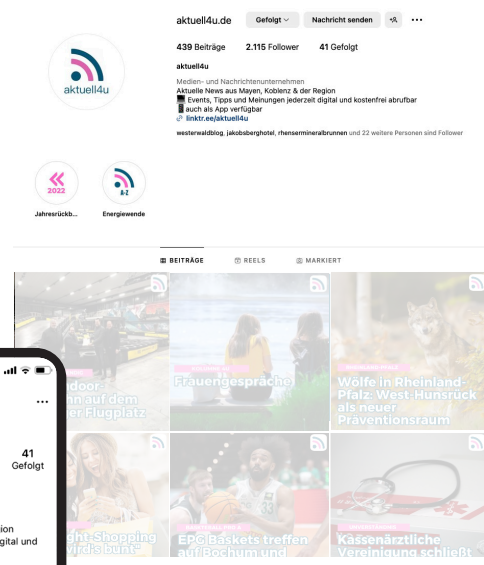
aktuell4u.de Gefolgt Nachricht senden ···

439 Beiträge 2.115 Follower 41 Gefolgt

aktuell4u

Medien- und Nachrichtenunternehmen
Aktuelle News aus Mayen, Koblenz & der Region
💻 Events, Tipps und Meinungen jederzeit digital und kostenfrei abrufbar
📱 auch als App verfügbar
linktr.ee/aktuell4u

westerwaldblog, jakobsberghotel, rhenser­mineralbrunnen und 22 weitere Personen sind Follower

aktuell4u

2022
Jahresrückb...

A-Z
Energiewende

BEITRÄGE REELS MARKIERT

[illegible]door
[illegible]hn auf dem
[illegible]er Flugplatz

Frauengespräche

RHEINLAND-PFALZ
Wölfe in Rheinland-Pfalz: West-Hunsrück als neuer Präventionsraum

41
Gefolgt

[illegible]ion
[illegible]gital und

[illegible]ght-Shopping
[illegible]wird's bunt

BASKETBALL
EPG Baskets treffen auf Bochum und

Kassenärztliche Vereinigung schließt